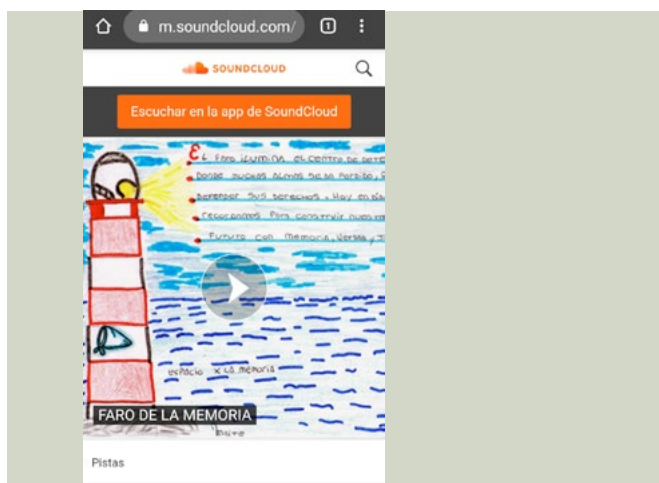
m.soundcloud.com/

1

SOUNDCLOUD

Escuchar en la app de SoundCloud

El faro ilumina el centro de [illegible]
Donde muchas almas se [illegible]
defender sus derechos. Hoy en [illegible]
recordamos para construir nuevo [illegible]
Futuro con memoria, Verdad y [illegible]

espacio x la memoria

FARO DE LA MEMORIA

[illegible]

Pistas